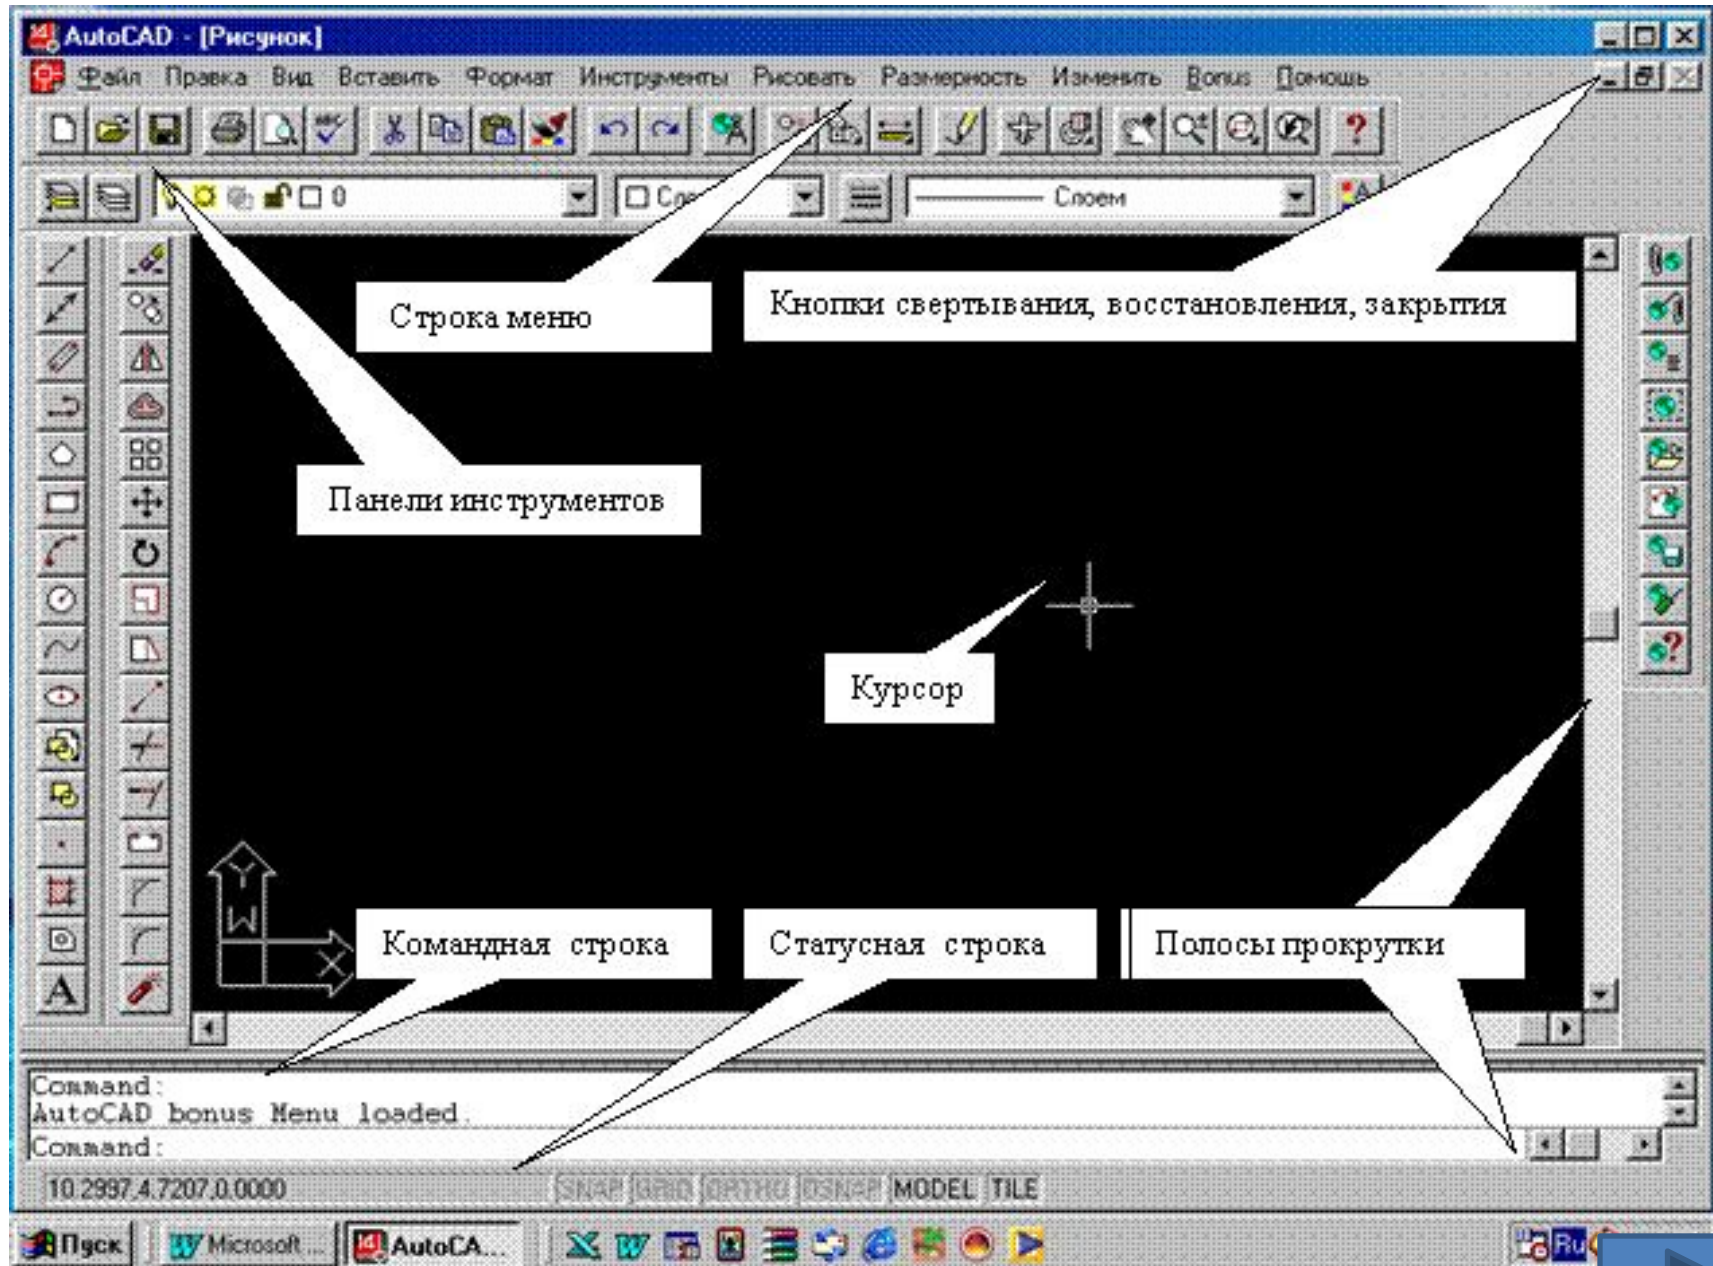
AutoCAD - [Рисунок]

Файл Правка Вид Вставить Формат Инструменты Рисовать Размерность Изменить Bonus Помощь

0

Слоем

Строка меню

Кнопки свертывания, восстановления, закрытия

Панели инструментов

Курсор

Командная строка

Статусная строка

Полосы прокрутки

Command:
AutoCAD bonus Menu loaded.
Command:

10.2997,4.7207,0.0000 SNAP GRID ORTHO OSNAP MODEL TILE

Пуск Microsoft ... AutoCA...

Ru